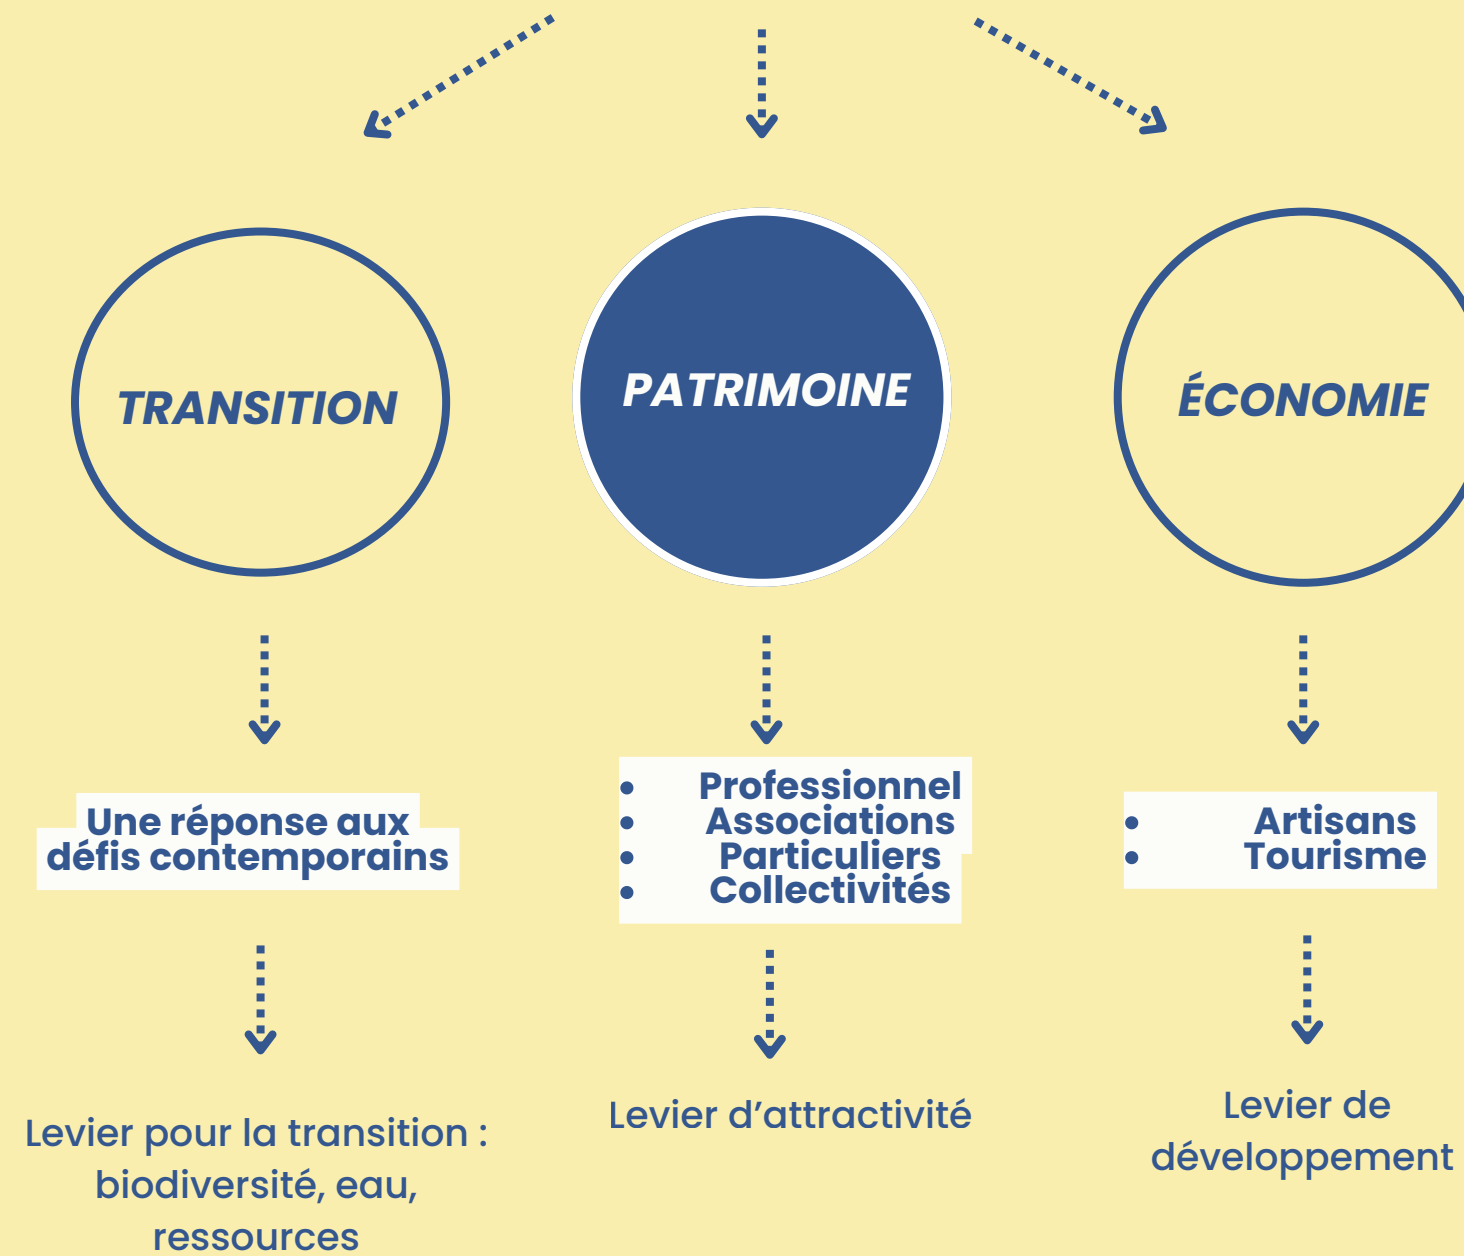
TRANSITION

PATRIMOINE

ÉCONOMIE

Une réponse aux défis contemporains

- Professionnel
- Associations
- Particuliers
- Collectivités

- Artisans
- Tourisme

Levier pour la transition : biodiversité, eau, ressources

Levier d’attractivité

Levier de développement